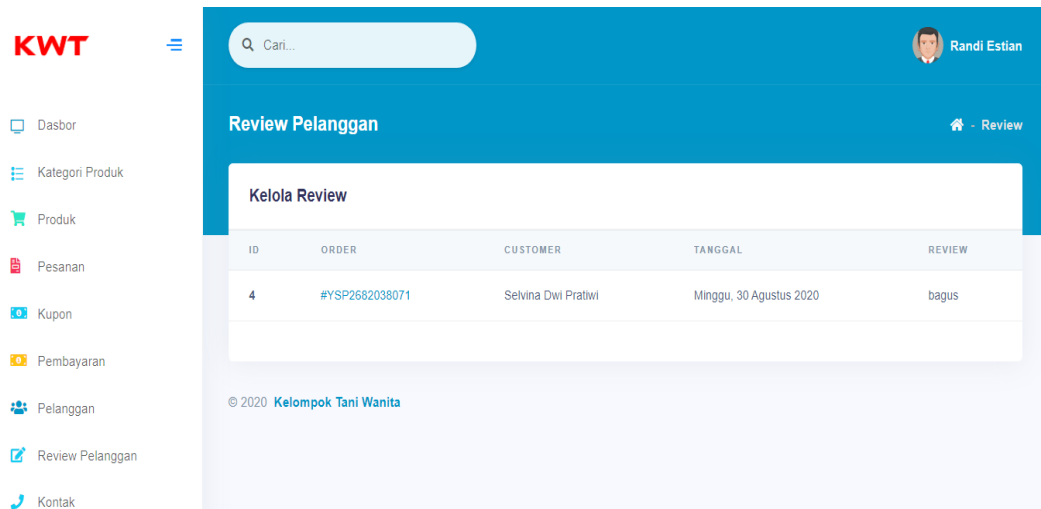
KWT

Dasbor
Kategori Produk
Produk
Pesanan
Kupon
Pembayaran
Pelanggan
Review Pelanggan
Kontak

Cari...

Randi Estian

Review Pelanggan

- Review

Kelola Review

| ID | ORDER | CUSTOMER | TANGGAL | REVIEW |
|---|---|---|---|---|
| 4 | #YSP2682038071 | Selvina Dwi Pratiwi | Minggu, 30 Agustus 2020 | bagus |

© 2020 Kelompok Tani Wanita